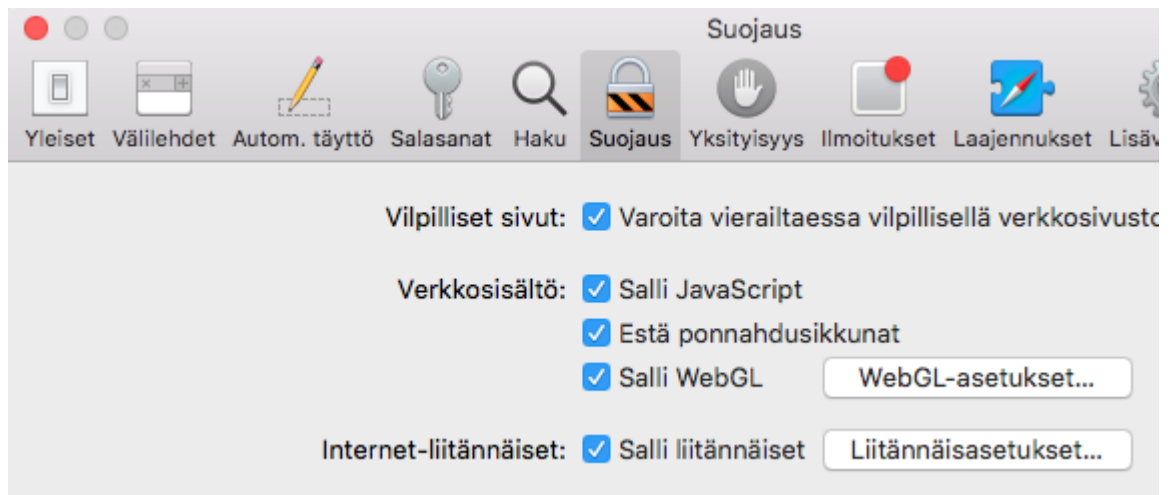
Suojaus

Yleiset Välilehdet Autom. täyttö Salasanat Haku Suojaus Yksityisyys Ilmoitukset Laajennukset Lisäv

Vilpilliset sivut: Varoita vierailtaessa vilpillisellä verkkosivusto

Verkkosisältö: Salli JavaScript
Estä ponnahdusikkunat
Salli WebGL WebGL-asetukset...

Internet-liitännäiset: Salli liitännäiset Liitännäisasetukset...